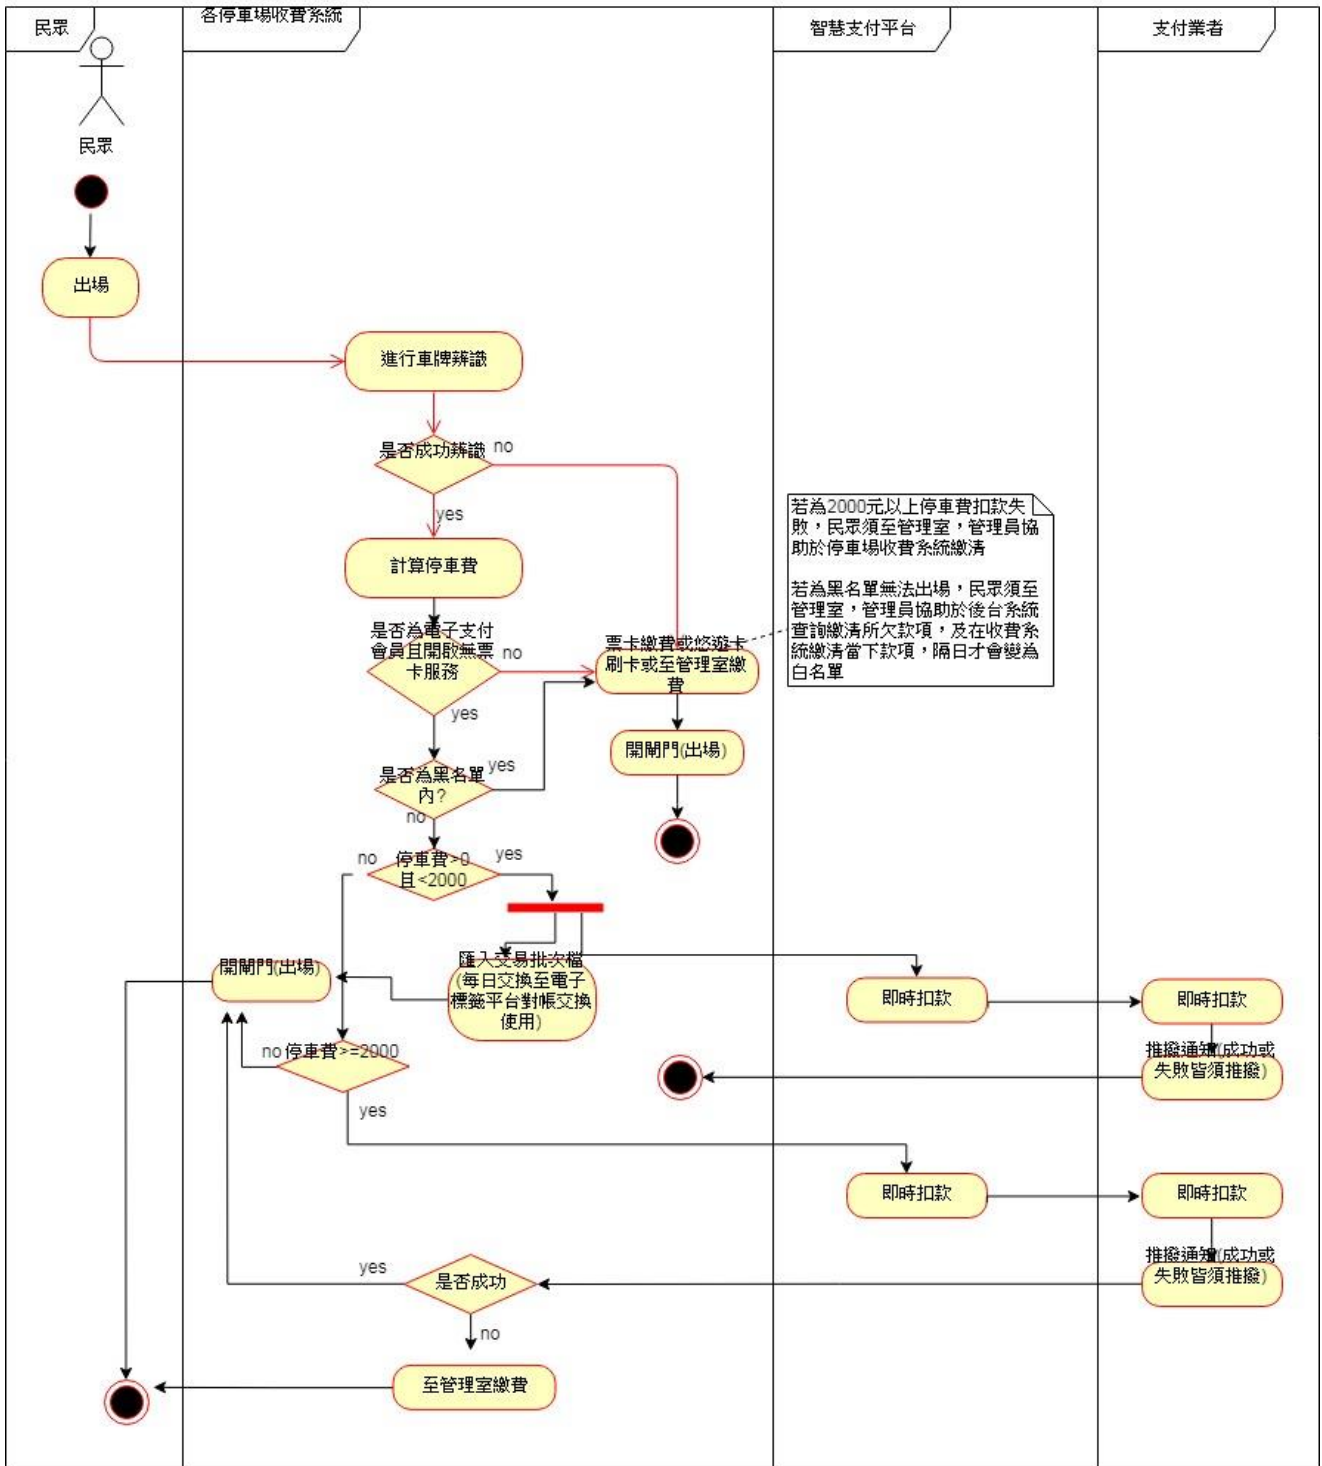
民眾

各停車場收費系統

智慧支付平台

支付業者

民眾

出場

進行車牌辨識

是否成功辨識

no

yes

計算停車費

是否為電子支付會員且開啟無票卡服務

no

yes

票卡繳費或悠遊卡刷卡或至管理室繳費

若為2000元以上停車費扣款失敗，民眾須至管理室，管理員協助於停車場收費系統繳清

若為黑名單無法出場，民眾須至管理室，管理員協助於後台系統查詢繳清所欠款項，及在收費系統繳清當下款項，隔日才會變為白名單

開閘門(出場)

是否為黑名單內?

yes

no

no

停車費>0且<2000

yes

匯入交易批次檔(每日交換至電子標籤平台對帳交換使用)

開閘門(出場)

即時扣款

即時扣款

推撥通知(成功或失敗皆須推撥)

no

停車費>=2000

yes

即時扣款

即時扣款

推撥通知(成功或失敗皆須推撥)

yes

是否成功

no

至管理室繳費